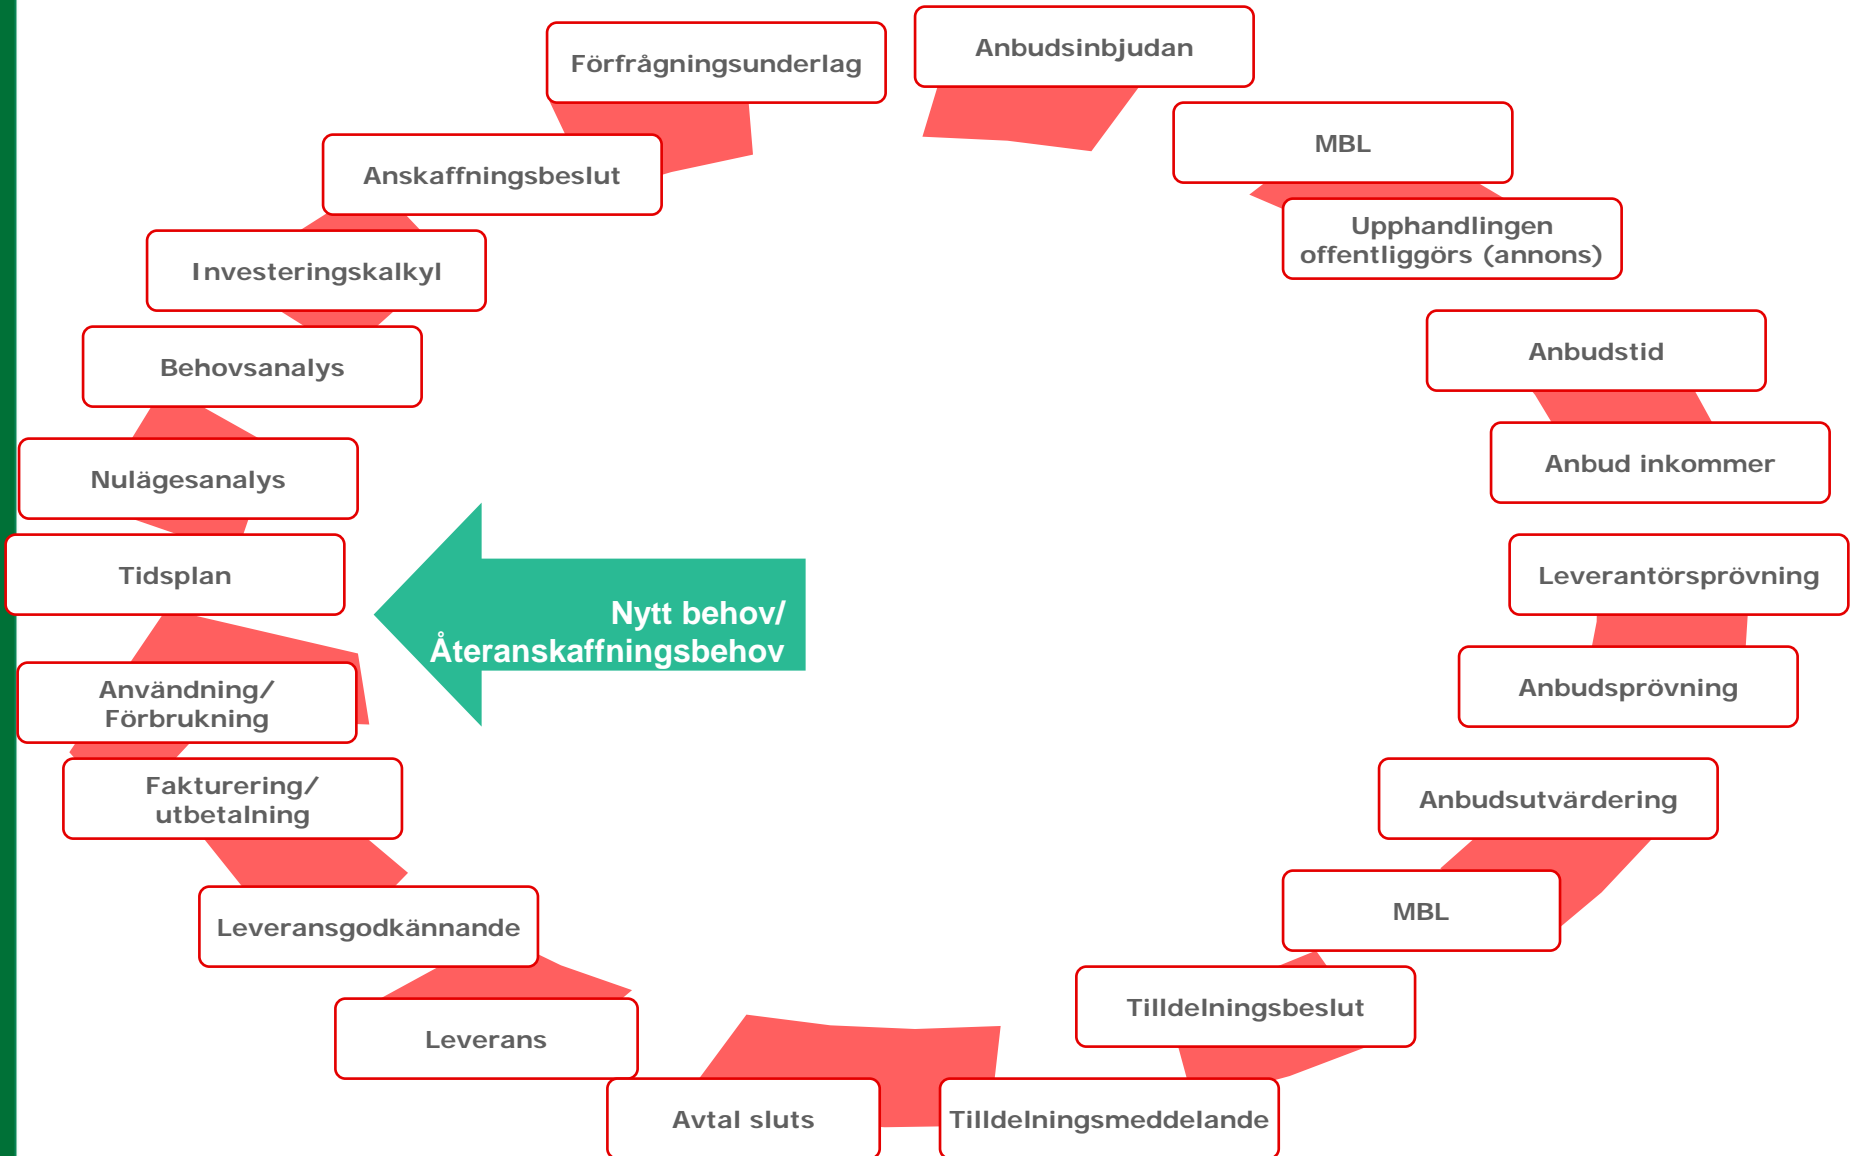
Förfrågningsunderlag

Anbudsinbjudan

MBL

Upphandlingen offentliggörs (annons)

Anbudstid

Anbud inkommer

Leverantörsprövning

Anbudsprövning

Anbudsutvärdering

MBL

Tilldelningsbeslut

Tilldelningsmeddelande

Avtal sluts

Leverans

Leveransgodkännande

Fakturering/ utbetalning

Användning/ Förbrukning

Tidsplan

Nulägesanalys

Behovsanalys

Investeringskalkyl

Anskaffningsbeslut

Nytt behov/ Återanskaffningsbehov